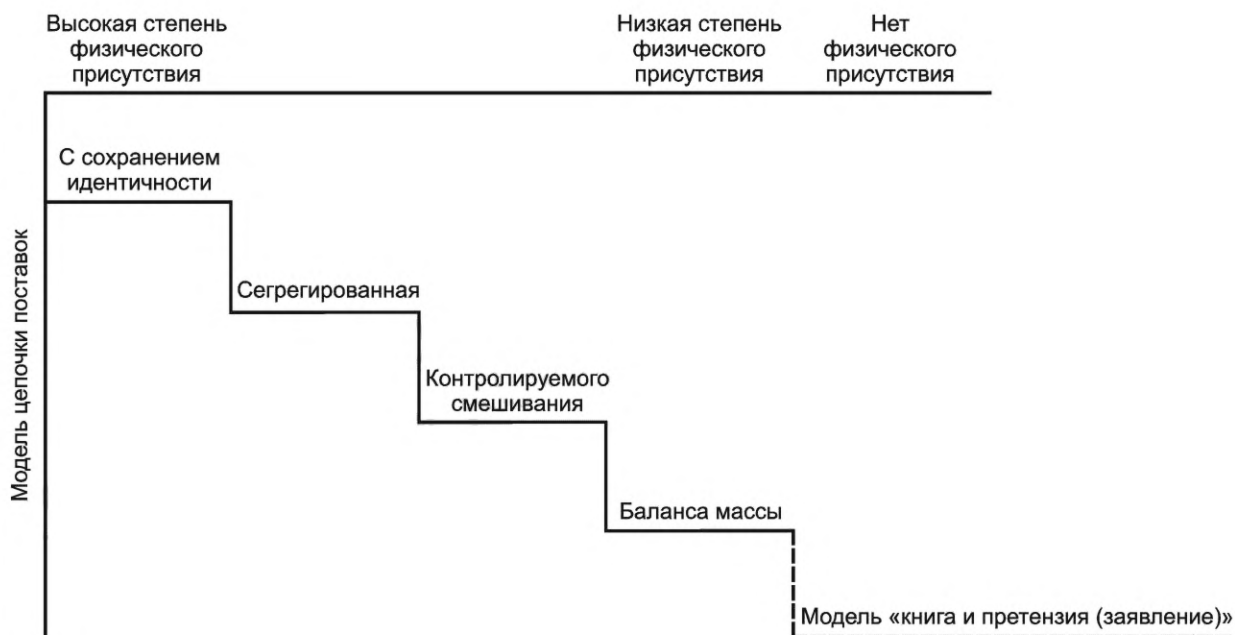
Высокая степень физического присутствия

Низкая степень физического присутствия

Нет физического присутствия

Модель цепочки поставок

С сохранением идентичности

Сегрегированная

Контролируемого смешивания

Баланса массы

Модель «книга и претензия (заявление)»